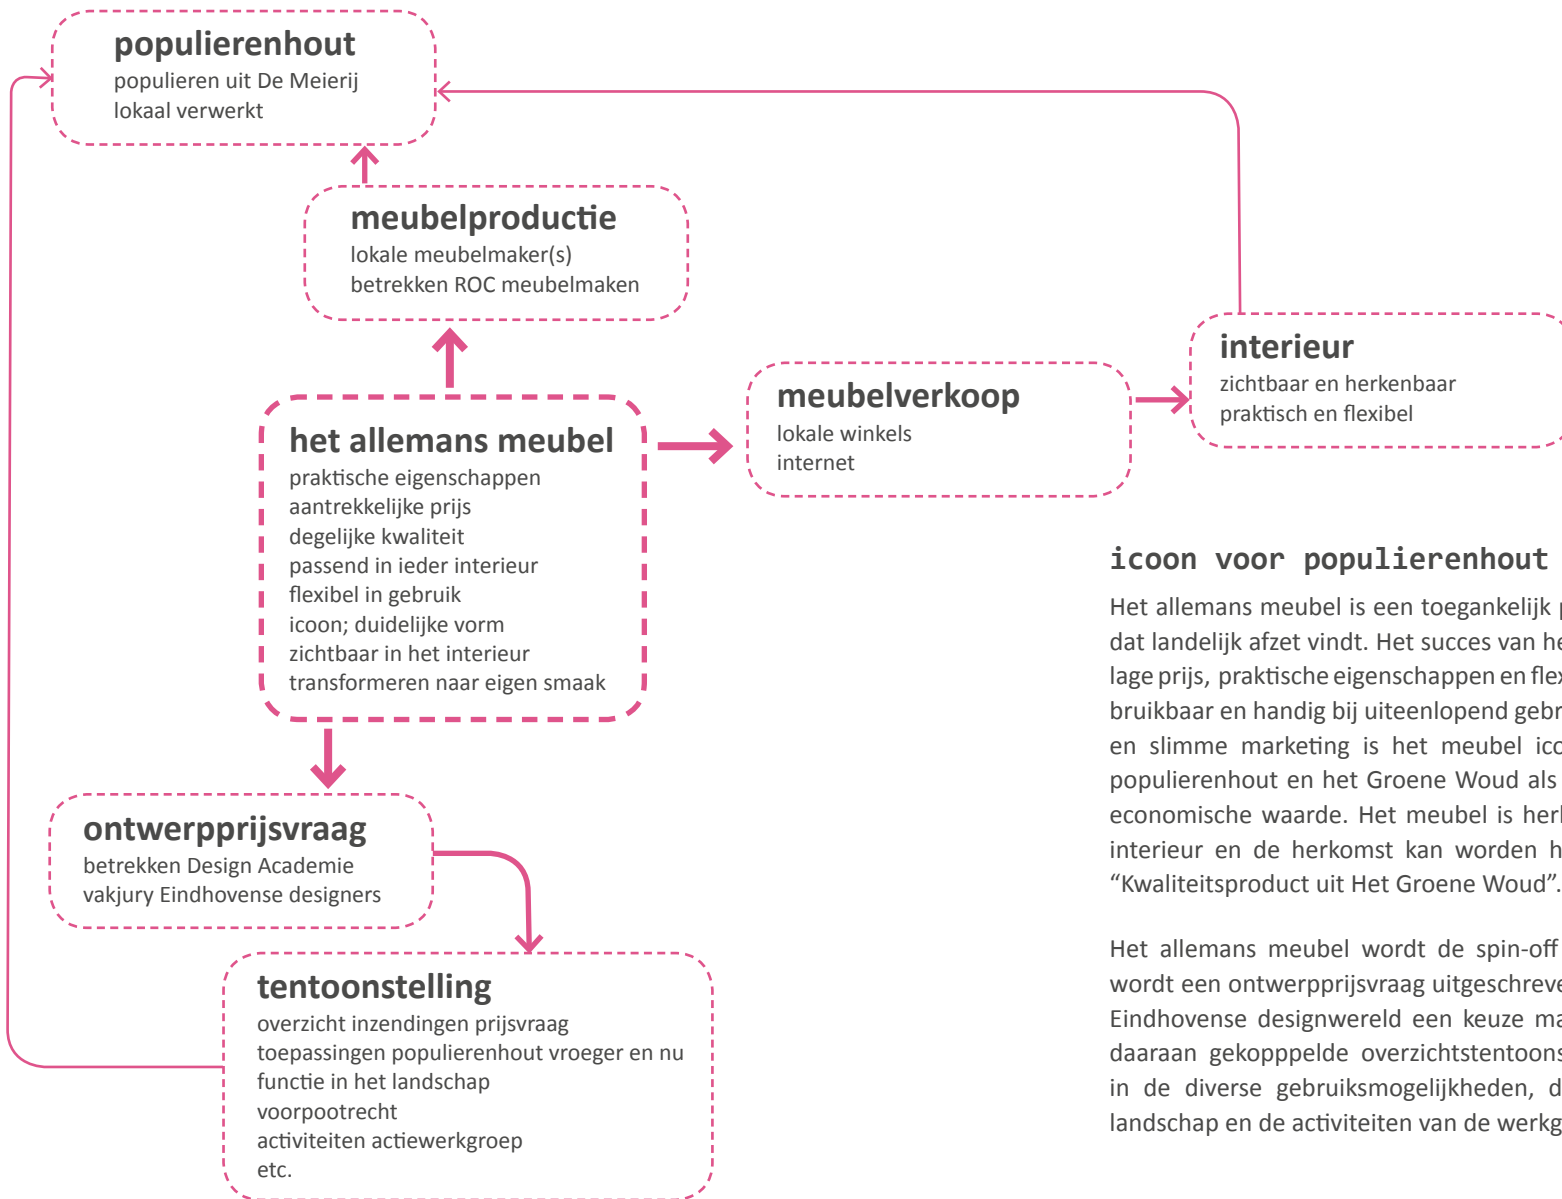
**populierenhout**
populieren uit De Meierij
lokaal verwerkt

**meubelproductie**
lokale meubelmaker(s)
betrekken ROC meubelmaken

**interieur**
zichtbaar en herkenbaar
praktisch en flexibel

**meubelverkoop**
lokale winkels
internet

**het allemans meubel**
praktische eigenschappen
aantrekkelijke prijs
degelijke kwaliteit
passend in ieder interieur
flexibel in gebruik
icoon; duidelijke vorm
zichtbaar in het interieur
transformeren naar eigen smaak

**ontwerpprijsvraag**
betrekken Design Academie
vakjury Eindhovense designers

**tentoonstelling**
overzicht inzendingen prijsvraag
toepassingen populierenhout vroeger en nu
functie in het landschap
voorpootrecht
activiteiten actiewerkgroep
etc.

**icoon voor populierenhout**

Het allemans meubel is een toegankelijk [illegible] dat landelijk afzet vindt. Het succes van he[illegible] lage prijs, praktische eigenschappen en flex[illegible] bruikbaar en handig bij uiteenlopend gebr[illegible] en slimme marketing is het meubel ico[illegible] populierenhout en het Groene Woud als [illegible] economische waarde. Het meubel is herk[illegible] interieur en de herkomst kan worden h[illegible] “Kwaliteitsproduct uit Het Groene Woud”.

Het allemans meubel wordt de spin-off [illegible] wordt een ontwerpprijsvraag uitgeschreve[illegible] Eindhovense designwereld een keuze ma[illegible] daaraan gekopppelde overzichtstentoons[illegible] in de diverse gebruiksmogelijkheden, d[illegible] landschap en de activiteiten van de werkg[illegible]